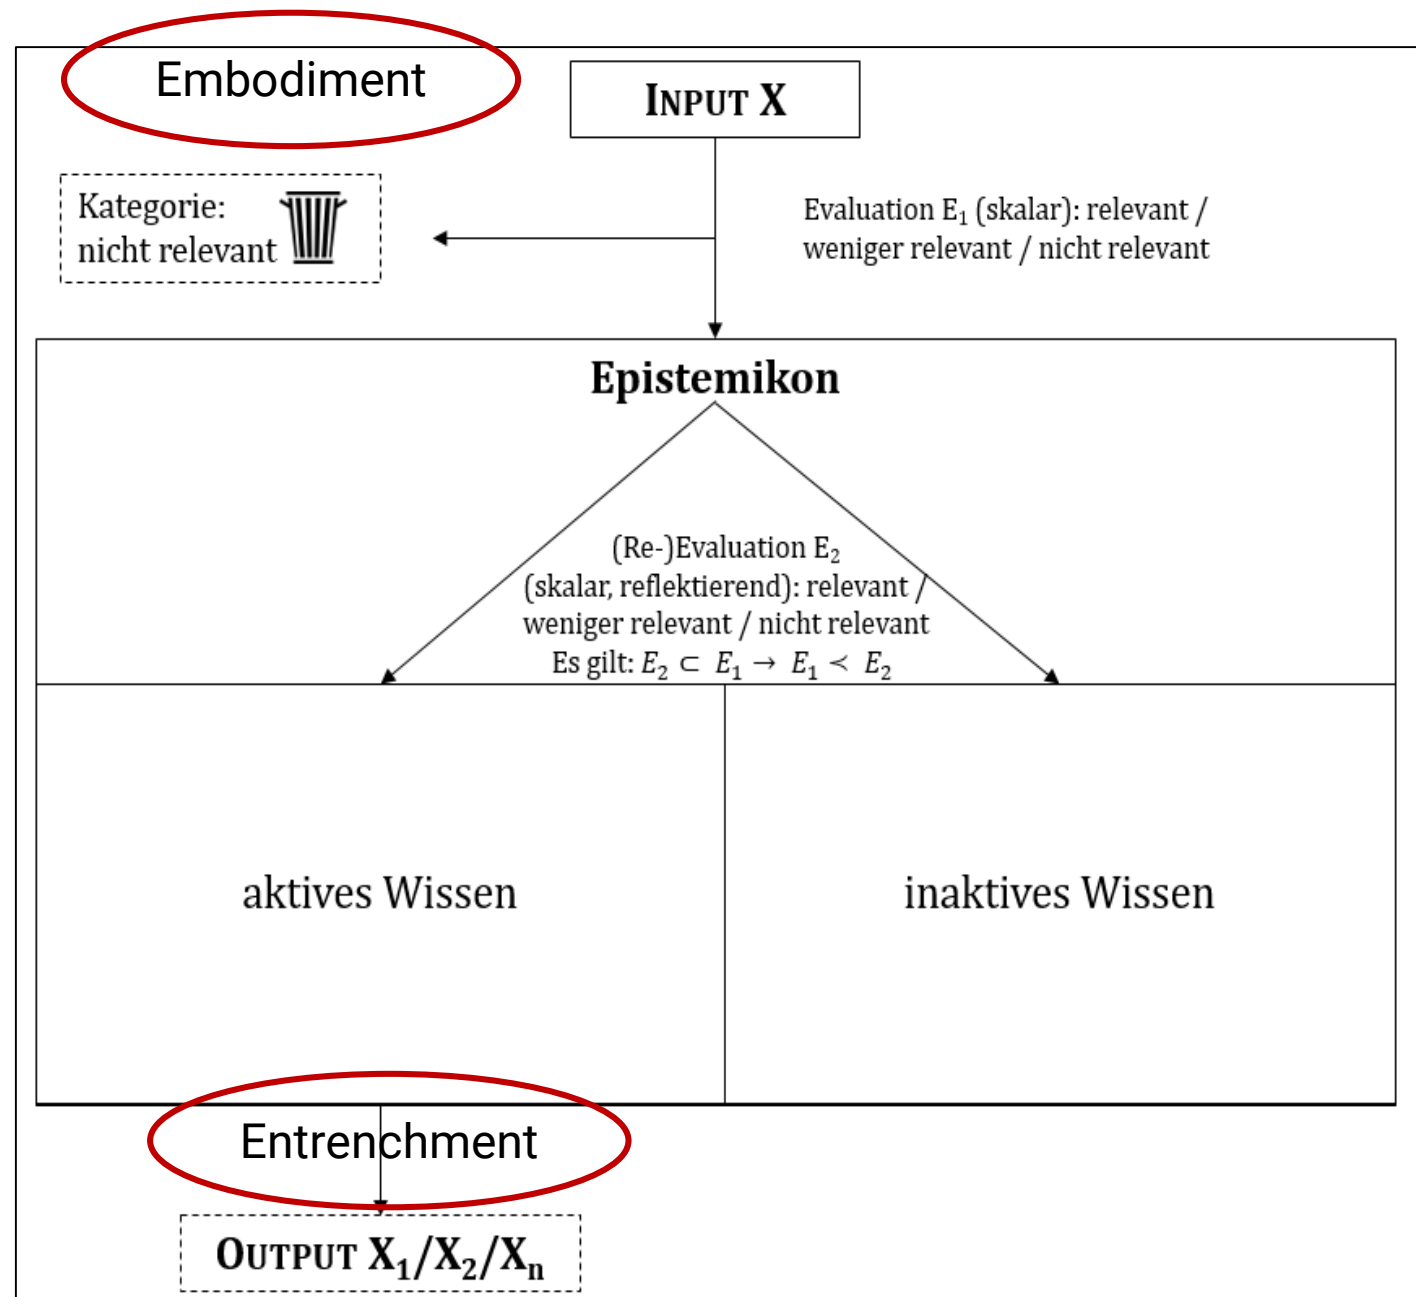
Embodiment

INPUT X

Kategorie: nicht relevant

Evaluation $E_1$ (skalar): relevant / weniger relevant / nicht relevant

Epistemikon

(Re-)Evaluation $E_2$ (skalar, reflektierend): relevant / weniger relevant / nicht relevant
Es gilt: $E_2 \subset E_1 \rightarrow E_1 \prec E_2$

aktives Wissen

inaktives Wissen

Entrenchment

OUTPUT $X_1/X_2/X_n$